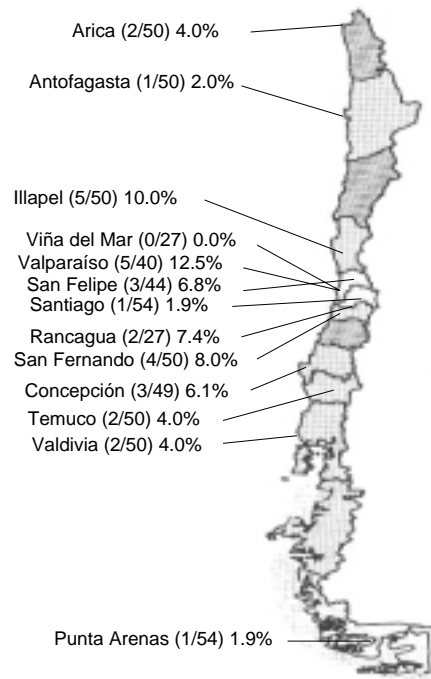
Arica (2/50) 4.0%

Antofagasta (1/50) 2.0%

Illapel (5/50) 10.0%

Viña del Mar (0/27) 0.0%

Valparaíso (5/40) 12.5%

San Felipe (3/44) 6.8%

Santiago (1/54) 1.9%

Rancagua (2/27) 7.4%

San Fernando (4/50) 8.0%

Concepción (3/49) 6.1%

Temuco (2/50) 4.0%

Valdivia (2/50) 4.0%

Punta Arenas (1/54) 1.9%